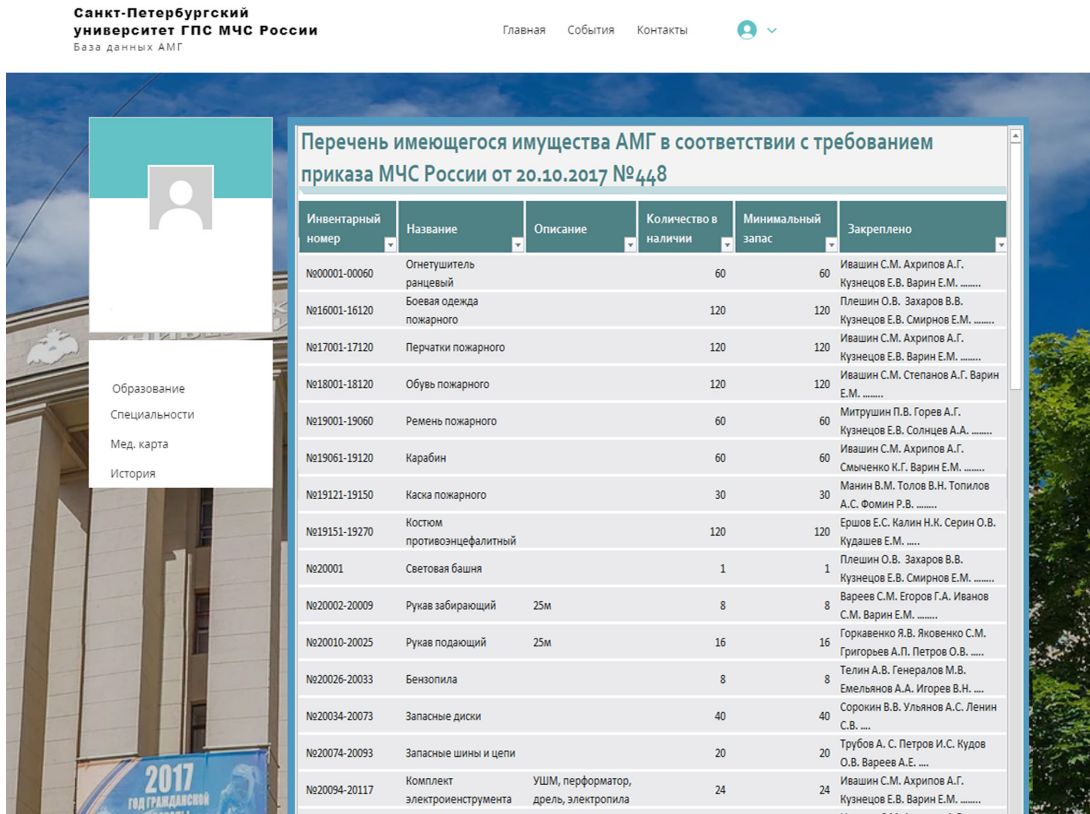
Санкт-Петербургский университет ГПС МЧС России
База данных АМГ

Главная События Контакты

Образование
Специальности
Мед. карта
История

Перечень имеющегося имущества АМГ в соответствии с требованием приказа МЧС России от 20.10.2017 №448

| Инвентарный номер | Название | Описание | Количество в наличии | Минимальный запас | Закреплено |
|---|---|---|---|---|---|
| №00001-00060 | Огнетушитель ранцевый | | 60 | 60 | Ивашин С.М. Архипов А.Г. Кузнецов Е.В. Варин Е.М. ........ |
| №16001-16120 | Боевая одежда пожарного | | 120 | 120 | Плешин О.В. Захаров В.В. Кузнецов Е.В. Смирнов Е.М. ........ |
| №17001-17120 | Перчатки пожарного | | 120 | 120 | Ивашин С.М. Архипов А.Г. Кузнецов Е.В. Варин Е.М. ........ |
| №18001-18120 | Обувь пожарного | | 120 | 120 | Ивашин С.М. Степанов А.Г. Варин Е.М. ........ |
| №19001-19060 | Ремень пожарного | | 60 | 60 | Митрушин П.В. Горев А.Г. Кузнецов Е.В. Солнцев А.А. ........ |
| №19061-19120 | Карабин | | 60 | 60 | Ивашин С.М. Архипов А.Г. Смыченко К.Г. Варин Е.М. ........ |
| №19121-19150 | Каска пожарного | | 30 | 30 | Манин В.М. Толов В.Н. Топилов А.С. Фомин Р.В. ........ |
| №19151-19270 | Костюм противоэнцефалитный | | 120 | 120 | Ершов Е.С. Калин Н.К. Серин О.В. Кудашев Е.М. ..... |
| №20001 | Световая башня | | 1 | 1 | Плешин О.В. Захаров В.В. Кузнецов Е.В. Смирнов Е.М. ........ |
| №20002-20009 | Рукав забирающий | 25м | 8 | 8 | Вареев С.М. Егоров Г.А. Иванов С.М. Варин Е.М. ........ |
| №20010-20025 | Рукав подающий | 25м | 16 | 16 | Горкавенко Я.В. Яковенко С.М. Григорьев А.П. Петров О.В. ..... |
| №20026-20033 | Бензопила | | 8 | 8 | Телин А.В. Генералов М.В. Емельянов А.А. Игорев В.Н. .... |
| №20034-20073 | Запасные диски | | 40 | 40 | Сорокин В.В. Ульянов А.С. Ленин С.В. .... |
| №20074-20093 | Запасные шины и цепи | | 20 | 20 | Трубов А. С. Петров И.С. Кудов О.В. Вареев А.Е. .... |
| №20094-20117 | Комплект электроиенструмента | УШМ, перформатор, дрель, электропила | 24 | 24 | Ивашин С.М. Архипов А.Г. Кузнецов Е.В. Варин Е.М. ........ |

2017
ГОД ГРАЖДАНСКОЙ